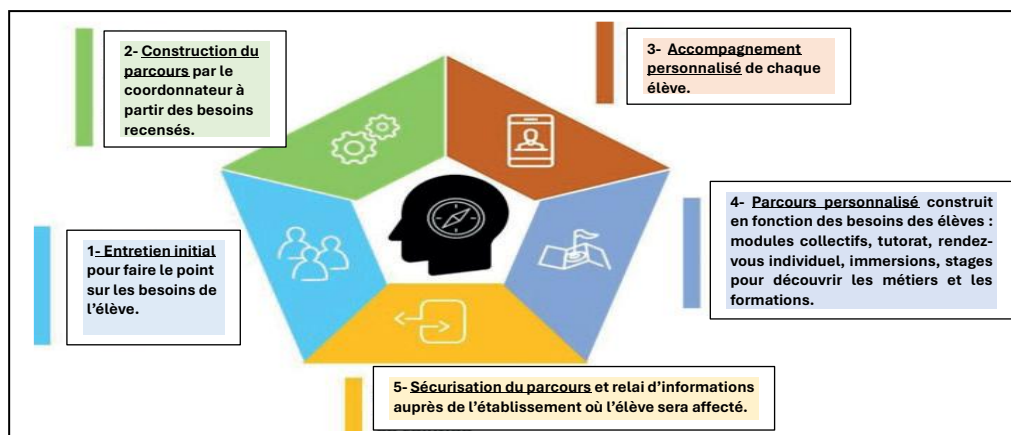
1- Entretien initial pour faire le point sur les besoins de l'élève.

2- Construction du parcours par le coordonnateur à partir des besoins recensés.

3- Accompagnement personnalisé de chaque élève.

4- Parcours personnalisé construit en fonction des besoins des élèves : modules collectifs, tutorat, rendez-vous individuel, immersions, stages pour découvrir les métiers et les formations.

5- Sécurisation du parcours et relai d'informations auprès de l'établissement où l'élève sera affecté.